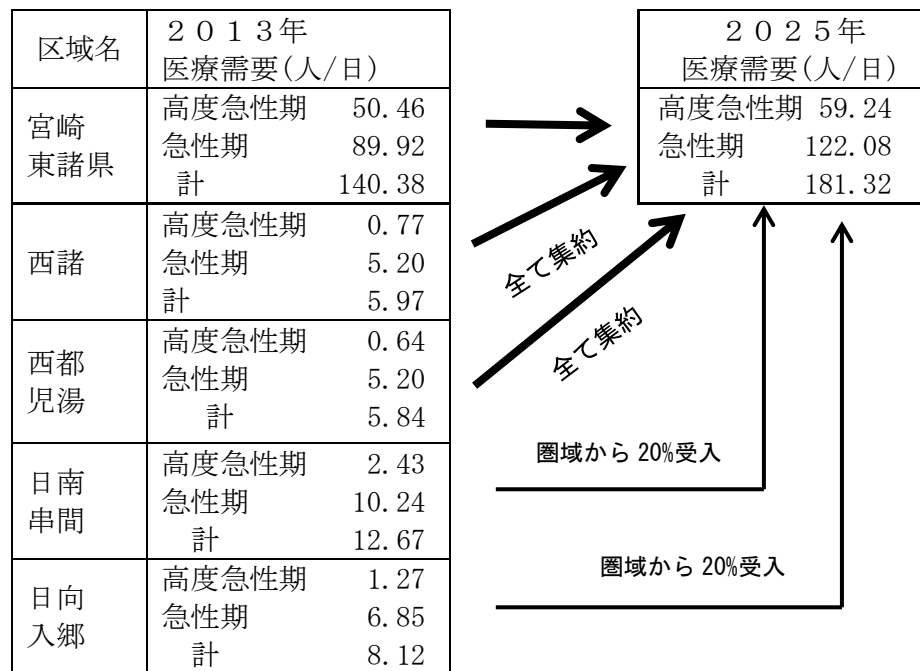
| 区域名 | ２０１３年 医療需要(人/日) |
|---|---|
| 宮崎 東諸県 | 高度急性期 50.46 急性期 89.92 計 140.38 |
| 西諸 | 高度急性期 0.77 急性期 5.20 計 5.97 |
| 西都 児湯 | 高度急性期 0.64 急性期 5.20 計 5.84 |
| 日南 串間 | 高度急性期 2.43 急性期 10.24 計 12.67 |
| 日向 入郷 | 高度急性期 1.27 急性期 6.85 計 8.12 |

| ２０２５年 医療需要(人/日) |
|---|
| 高度急性期 59.24 急性期 122.08 計 181.32 |

全て集約

全て集約

圏域から 20%受入

圏域から 20%受入